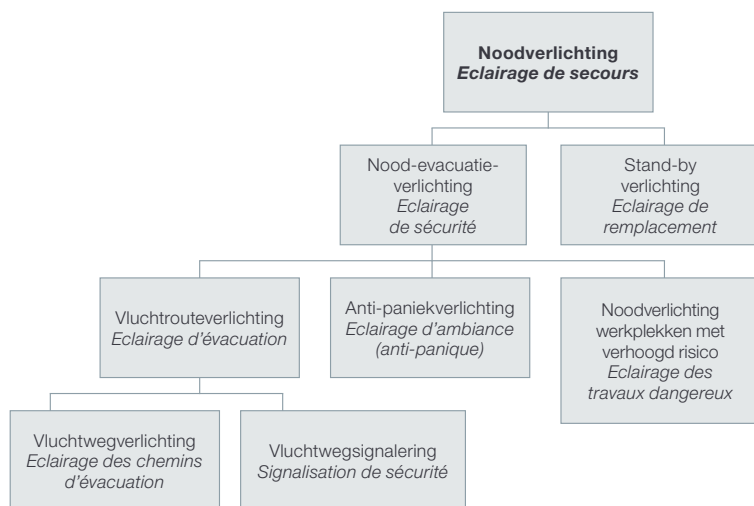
Noodverlichting
Eclairage de secours

Nood-evacuatieverlichting
Eclairage de sécurité

Stand-by verlichting
Eclairage de remplacement

Vluchtrouteverlichting
Eclairage d'évacuation

Anti-paniekverlichting
Eclairage d'ambiance (anti-panique)

Noodverlichting werkplekken met verhoogd risico
Eclairage des travaux dangereux

Vluchtwegverlichting
Eclairage des chemins d'évacuation

Vluchtwegsignalering
Signalisation de sécurité